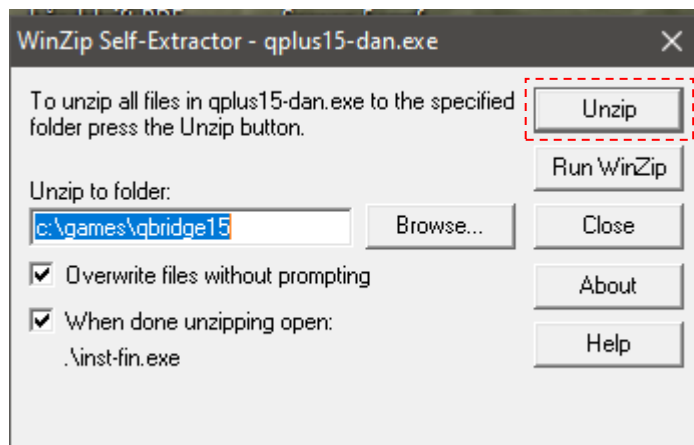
WinZip Self-Extractor - qplus15-dan.exe

To unzip all files in qplus15-dan.exe to the specified folder press the Unzip button.

Unzip

Run WinZip

Unzip to folder:

c:\games\qbridge15

Browse...

Close

Overwrite files without prompting

About

When done unzipping open:

.\inst-fin.exe

Help